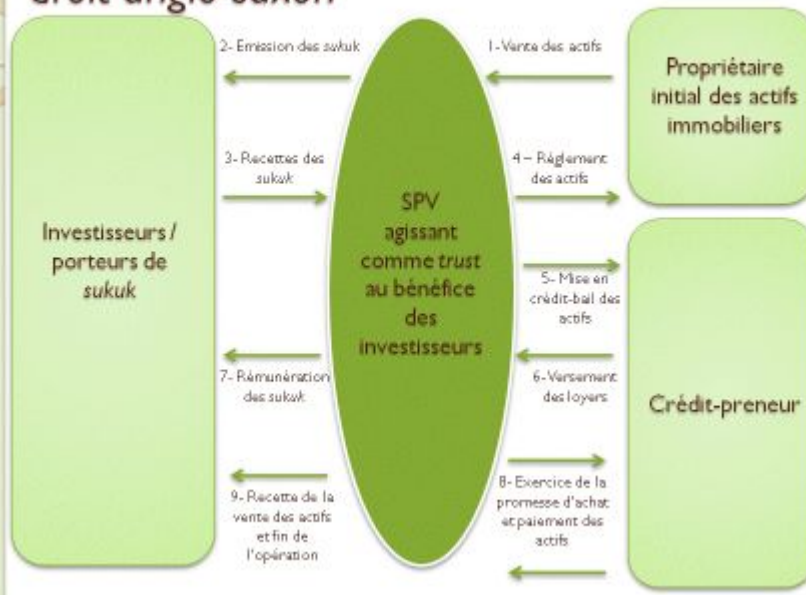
droit anglo-saxon

Investisseurs / porteurs de sukuk

2- Emission des sukuk

3- Recettes des sukuk

7- Rémunération des sukuk

9- Recette de la vente des actifs et fin de l'opération

SPV agissant comme trust au bénéfice des investisseurs

1- Vente des actifs

4 – Règlement des actifs

5- Mise en crédit-bail des actifs

6- Versement des loyers

8- Exercice de la promesse d'achat et paiement des actifs

Propriétaire initial des actifs immobiliers

Crédit-preneur